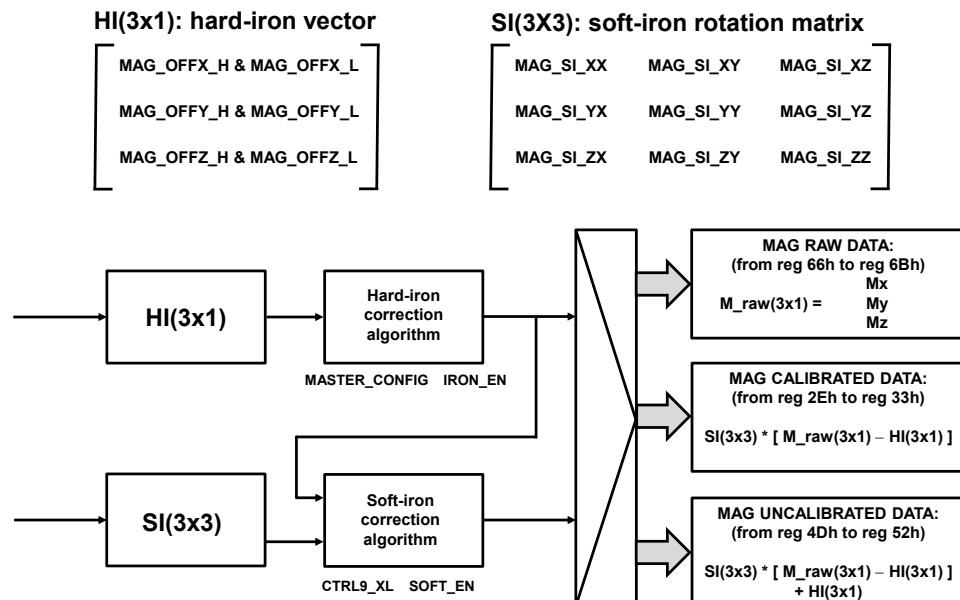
HI(3x1): hard-iron vector

| MAG_OFFX_H & MAG_OFFX_L |
|---|
| MAG_OFFY_H & MAG_OFFY_L |
| MAG_OFFZ_H & MAG_OFFZ_L |

SI(3X3): soft-iron rotation matrix

| MAG_SI_XX | MAG_SI_XY | MAG_SI_XZ |
|---|---|---|
| MAG_SI_YX | MAG_SI_YY | MAG_SI_YZ |
| MAG_SI_ZX | MAG_SI_ZY | MAG_SI_ZZ |

HI(3x1)

Hard-iron correction algorithm

MASTER_CONFIG IRON_EN

SI(3x3)

Soft-iron correction algorithm

CTRL9_XL SOFT_EN

MAG RAW DATA: (from reg 66h to reg 6Bh)
M_raw(3x1) = Mx My Mz

MAG CALIBRATED DATA: (from reg 2Eh to reg 33h)
SI(3x3) * [ M_raw(3x1) – HI(3x1) ]

MAG UNCALIBRATED DATA: (from reg 4Dh to reg 52h)
SI(3x3) * [ M_raw(3x1) – HI(3x1) ] + HI(3x1)